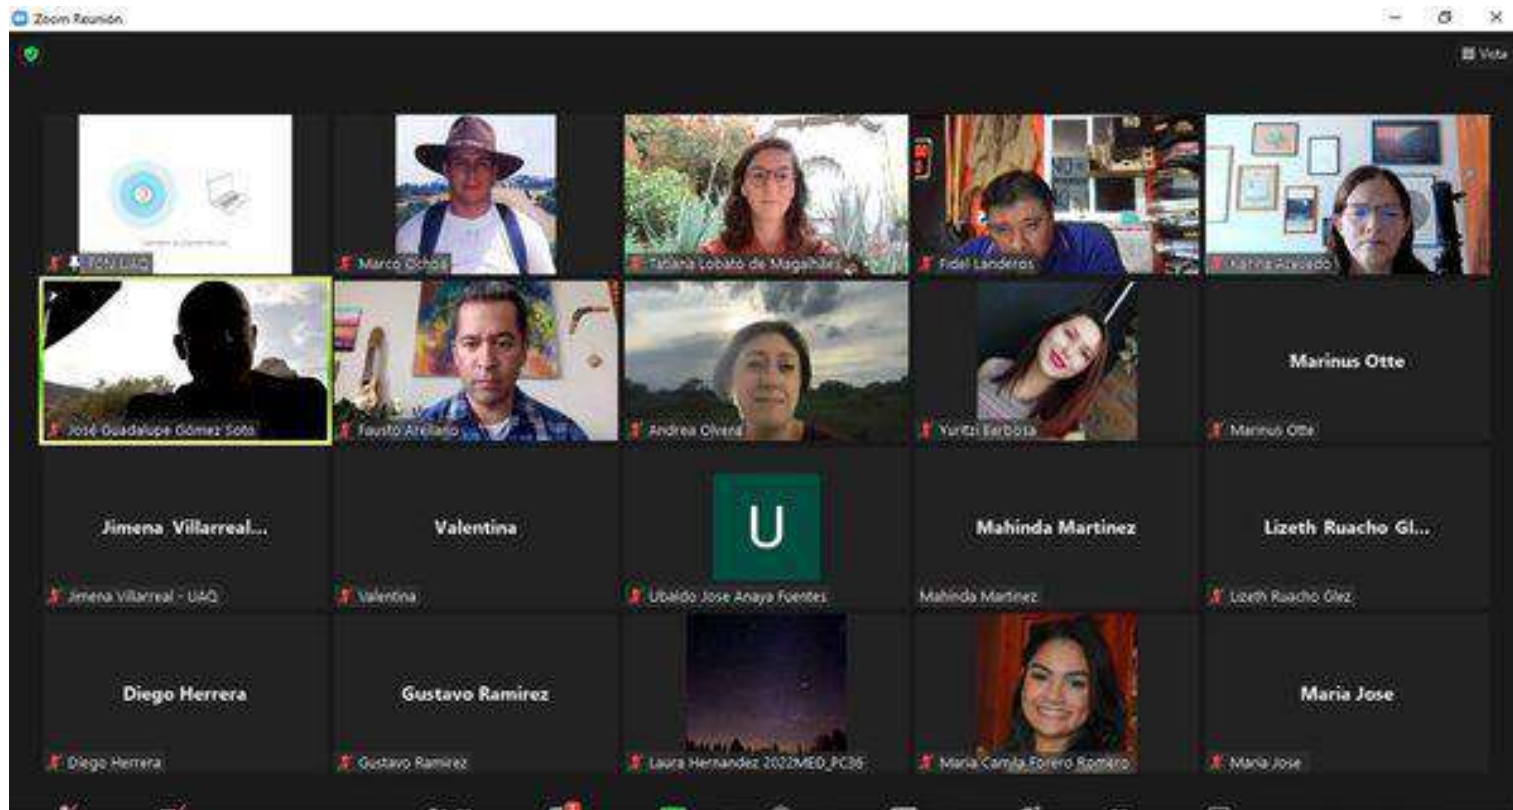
Zoom Reunión

Vista

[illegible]

FCN UAQ

Marco Ochoa

Tatiana Lobato de Magalhães

Fidel Landeros

Karina Alvarado

José Guadalupe Gómez Soto

Fausto Arellano

Andrea Olvera

Yuritzi Barbosa

Marinus Otte

Marinus Otte

Jimena_Villarreal...

Jimena Villarreal - UAQ

Valentina

Valentina

U

Ubaldo Jose Anaya Fuentes

Mahinda Martinez

Mahinda Martinez

Lizeth Ruacho Gl...

Lizeth Ruacho Glez

Diego Herrera

Diego Herrera

Gustavo Ramirez

Gustavo Ramirez

Laura Hernandez 2022MED_PC36

Maria Camila Forero Romero

Maria Jose

Maria Jose